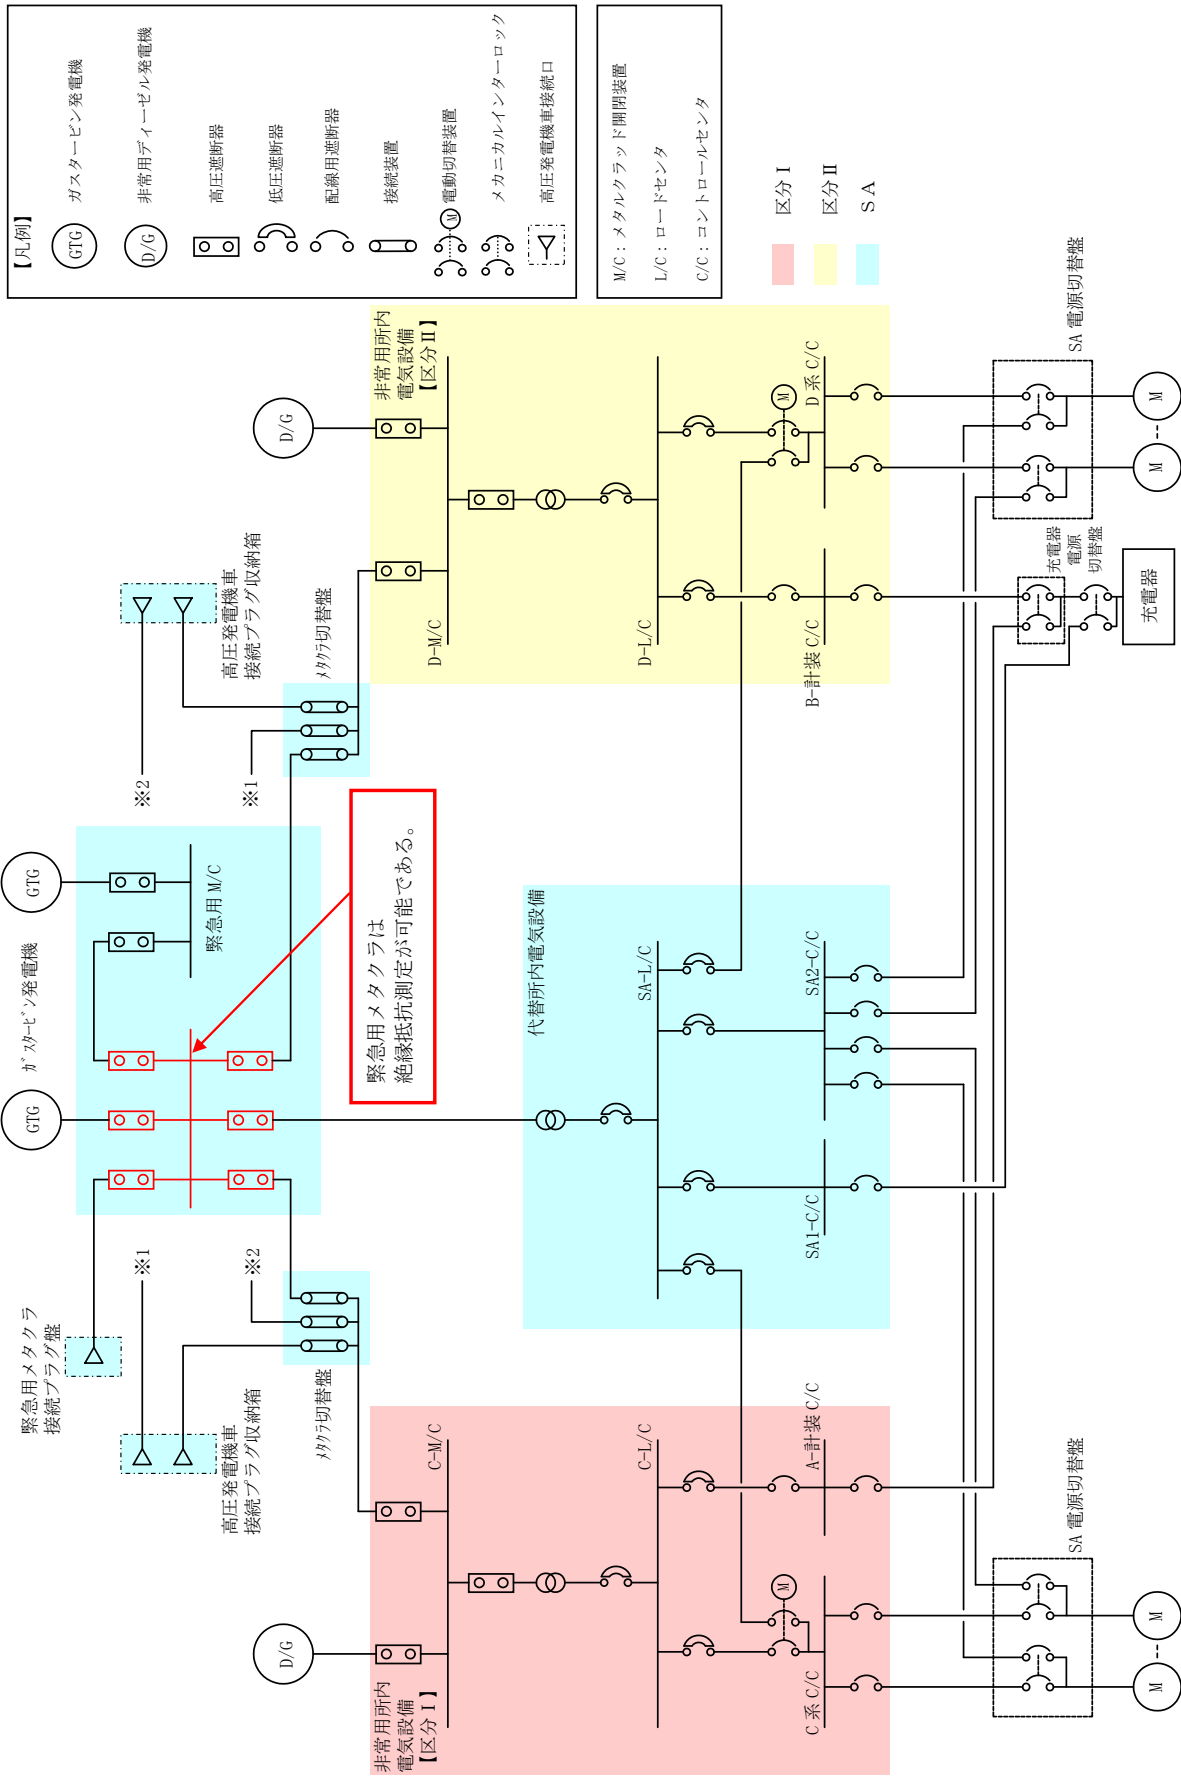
【凡例】
GTG ガスタービン発電機
D/G 非常用ディーゼル発電機
高圧遮断器
低圧遮断器
配線用遮断器
接続装置
M 電動切替装置
メカニカルインターロック
高圧発電機車接続口

M/C：メタルクラッド開閉装置
L/C：ロードセンタ
C/C：コントロールセンタ

区分Ⅰ
区分Ⅱ
SA

D/G
非常用所内電気設備【区分Ⅱ】
D-M/C
D-L/C
D系 C/C
M
B-計装 C/C
SA 電源切替盤
M
M
充電器電源切替盤
充電器

高圧発電機車接続プラグ収納箱
メタクラ切替盤
※2
※1

GTG
緊急用 M/C
ガスタービン発電機
GTG

緊急用メタクラは絶縁抵抗測定が可能である。

代替所内電気設備
SA-L/C
SA2-C/C
SA1-C/C

※1
※2
緊急用メタクラ接続プラグ盤
高圧発電機車接続プラグ収納箱
メタクラ切替盤

C-M/C
C-L/C
A-計装 C/C
M
C系 C/C
D/G
非常用所内電気設備【区分Ⅰ】
SA 電源切替盤
M
M